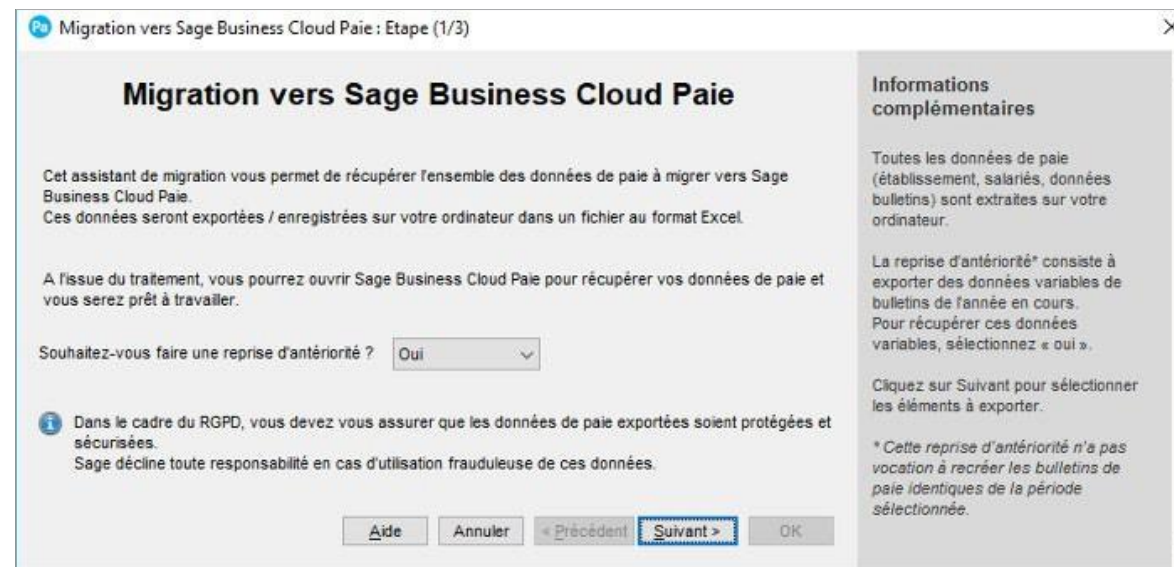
Pa Migration vers Sage Business Cloud Paie : Etape (1/3)

Migration vers Sage Business Cloud Paie

Cet assistant de migration vous permet de récupérer l'ensemble des données de paie à migrer vers Sage Business Cloud Paie.
Ces données seront exportées / enregistrées sur votre ordinateur dans un fichier au format Excel.

A l'issue du traitement, vous pourrez ouvrir Sage Business Cloud Paie pour récupérer vos données de paie et vous serez prêt à travailler.

Souhaitez-vous faire une reprise d'antériorité ? Oui

Dans le cadre du RGPD, vous devez vous assurer que les données de paie exportées soient protégées et sécurisées.
Sage décline toute responsabilité en cas d'utilisation frauduleuse de ces données.

Aide Annuler < Précédent Suivant > OK

Informations complémentaires

Toutes les données de paie (établissement, salariés, données bulletins) sont extraites sur votre ordinateur.

La reprise d'antériorité* consiste à exporter des données variables de bulletins de l'année en cours.
Pour récupérer ces données variables, sélectionnez « oui ».

Cliquez sur Suivant pour sélectionner les éléments à exporter.

* Cette reprise d'antériorité n'a pas vocation à recréer les bulletins de paie identiques de la période sélectionnée.